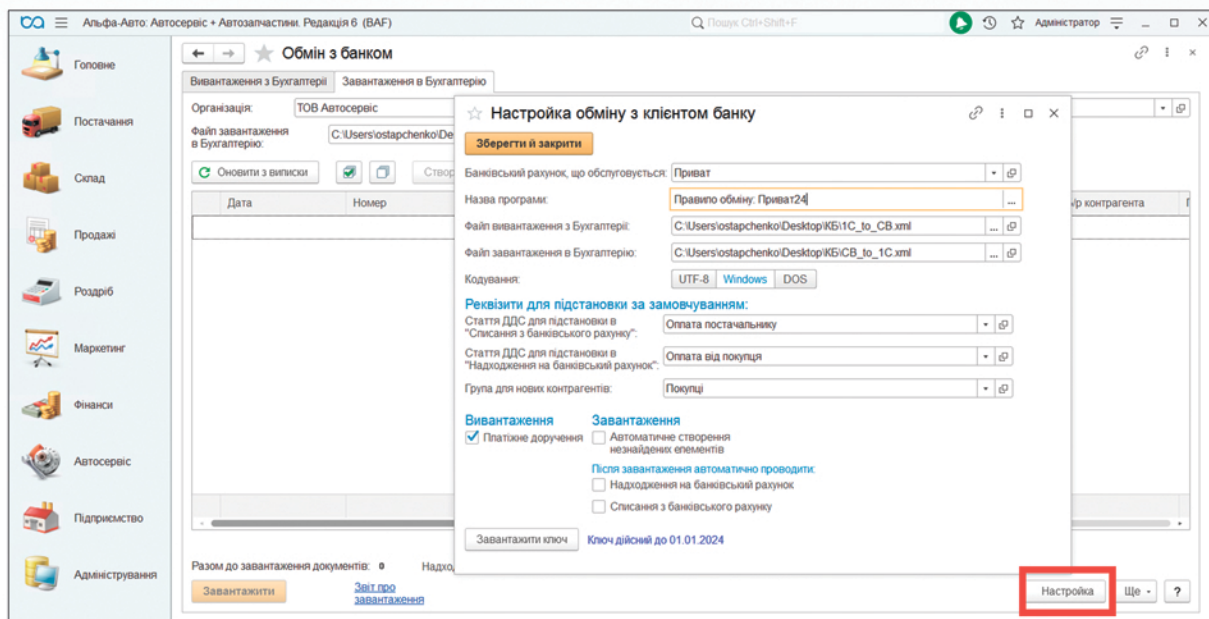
Альфа-Авто: Автосервіс + Автозапчастини. Редакція 6 (BAF)
Пошук Ctrl+Shift+F
Адміністратор

Головне
Постачання
Склад
Продажі
Роздріб
Маркетинг
Фінанси
Автосервіс
Підприємство
Адміністрування

Обмін з банком
Вивантаження з Бухгалтерії
Завантаження в Бухгалтерію
Організація: ТОВ Автосервіс
Файл завантаження в Бухгалтерію: C:\Users\ostapchenko\De
Оновити з виписки
Створ
Дата
Номер
р контрагента
Разом до завантаження документів: 0
Надхо
Завантажити
Звіт про завантаження
Настройка
Ще
?

Настройка обміну з клієнтом банку
Зберегти й закрити
Банківський рахунок, що обслуговується: Приват
Назва програми: Правило обміну: Приват24
Файл вивантаження з Бухгалтерії: C:\Users\ostapchenko\Desktop\КБ\1C_to_CB.xml
Файл завантаження в Бухгалтерію: C:\Users\ostapchenko\Desktop\КБ\CB_to_1C.xml
Кодування: UTF-8 Windows DOS
Реквізити для підстановки за замовчуванням:
Стаття ДДС для підстановки в "Списання з банківського рахунку": Оплата постачальнику
Стаття ДДС для підстановки в "Надходження на банківський рахунок": Оплата від покупця
Група для нових контрагентів: Покупці
Вивантаження
Платіжне доручення
Завантаження
Автоматичне створення незнайдених елементів
Після завантаження автоматично проводити:
Надходження на банківський рахунок
Списання з банківського рахунку
Завантажити ключ
Ключ дійсний до 01.01.2024